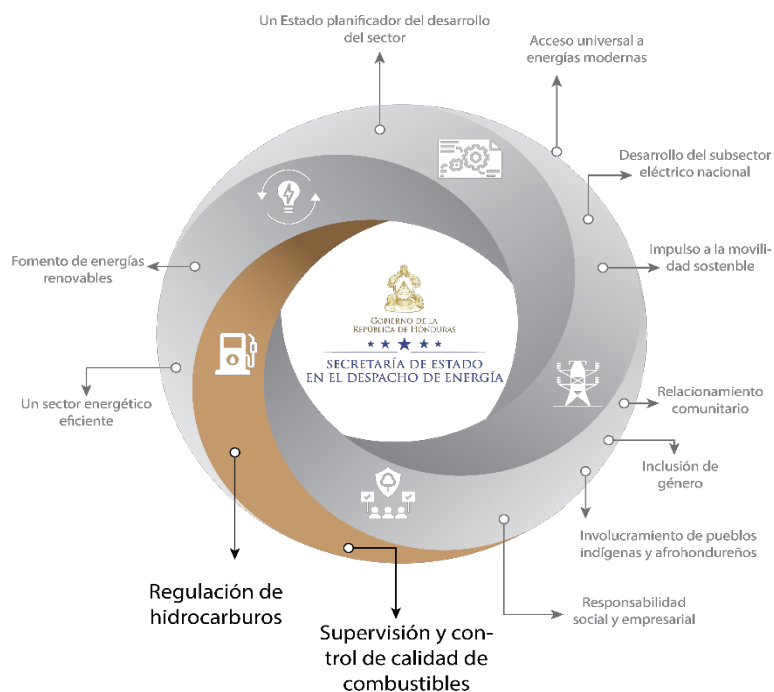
Un Estado planificador del desarrollo del sector

Acceso universal a energías modernas

Desarrollo del subsector eléctrico nacional

Impulso a la movilidad sostenible

Fomento de energías renovables

GOBIERNO DE LA REPÚBLICA DE HONDURAS

SECRETARÍA DE ESTADO EN EL DESPACHO DE ENERGÍA

Un sector energético eficiente

Relacionamiento comunitario

Inclusión de género

Involucramiento de pueblos indígenas y afrohondureños

Responsabilidad social y empresarial

Regulación de hidrocarburos

Supervisión y control de calidad de combustibles